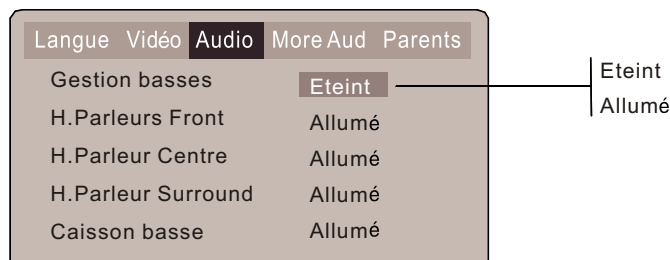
Langue Vidéo Audio More Aud Parents

| | |
|---|---|
| Gestion basses | Eteint |
| H.Parleurs Front | Allumé |
| H.Parleur Centre | Allumé |
| H.Parleur Surround | Allumé |
| Caisson basse | Allumé |

Eteint
Allumé